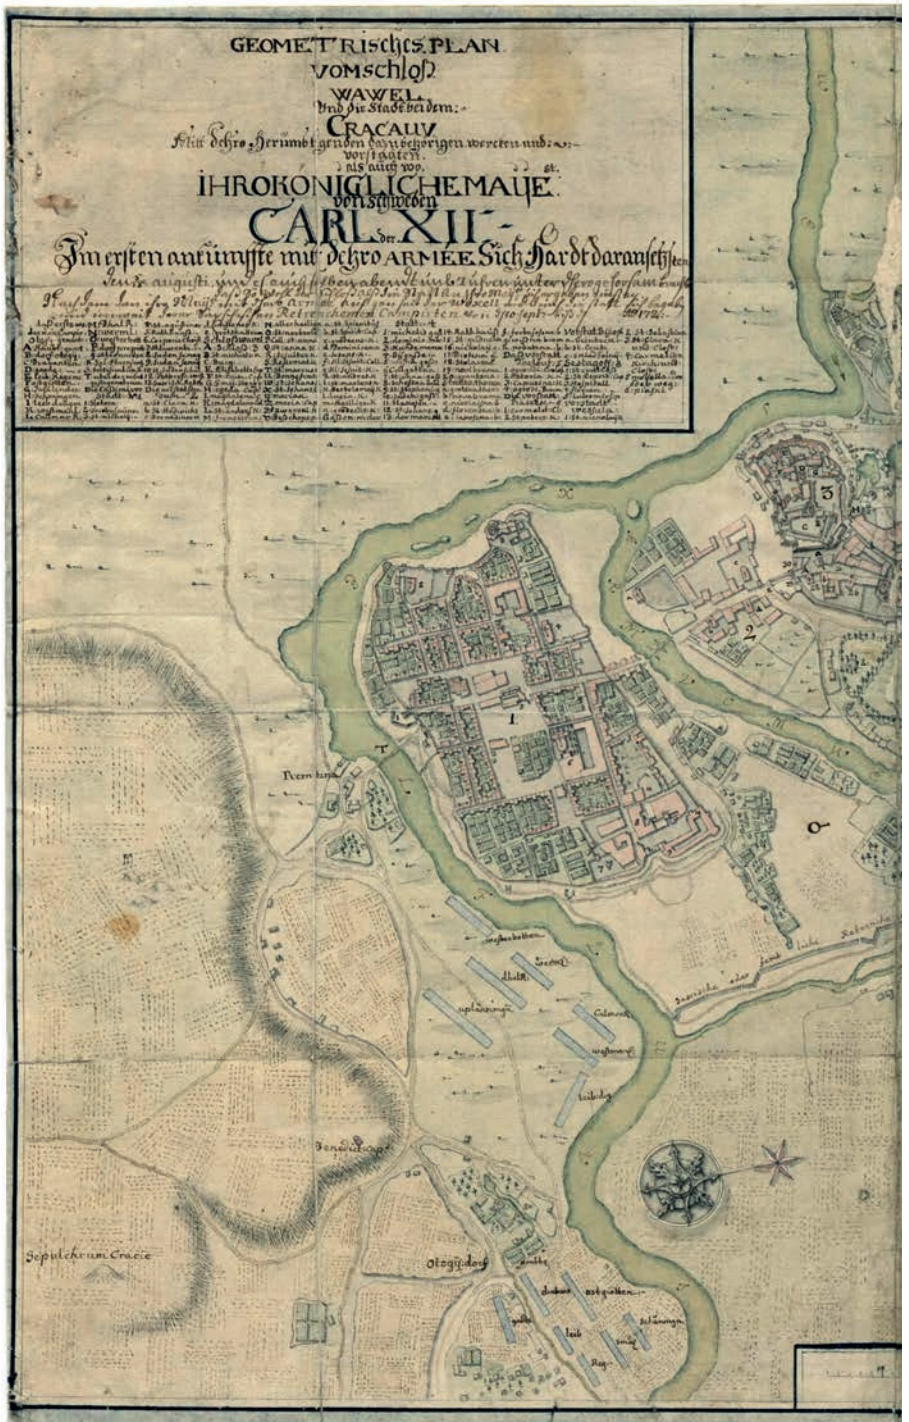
GEOMETrISCHES PLAN VOMSCHLOß WAWEL Und die Stadt bei dem: CRACAUV Mitt dehro Herümbt genden dazu gehörigen wercken und: vorstaten. als auch wo IHRO KONIGLICHE MAIJE. von Schweden CARL der XII. Im ersten ankunffte mit dehro ARMEE Sich Hardt daran setzten

Den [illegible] augusti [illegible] abend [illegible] unter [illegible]

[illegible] 1702.

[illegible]

Peters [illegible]

T

1

2

3

O

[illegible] oder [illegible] Rabenda

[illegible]

Leibe

upländinge

Calmar

westmanl.

leibdrag.

Benedictiner

Sepulchrum Cracie

Ologischdorf

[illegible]

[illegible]

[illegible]

leib

Reg.

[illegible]